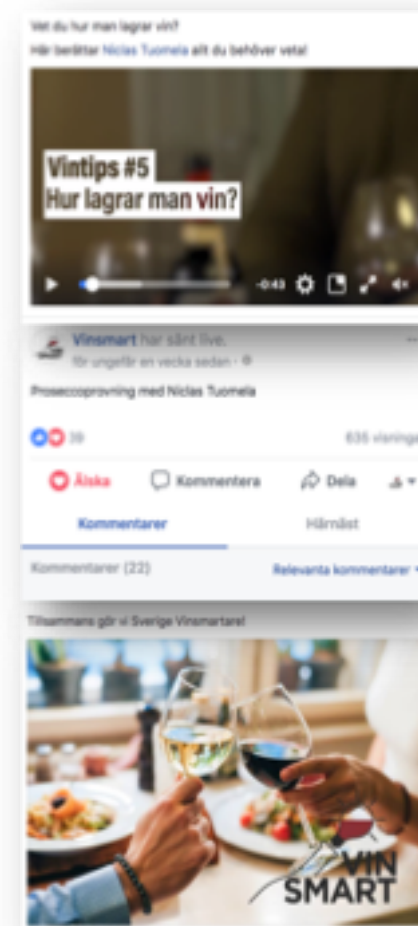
Vet du hur man lagrar vin?
Här berättar Niclas Tuomela allt du behöver veta!

Vintips #5
Hur lagrar man vin?

-0:43

Vinsmart har sänt live.
för ungefär en vecka sedan ·

Proseccoprovning med Niclas Tuomela

39

635 visningar

Älska
Kommentera
Dela

Kommentarer
Hämtat

Kommentarer (22)
Relevanta kommentarer

Tillsammans gör vi Sverige Vinsmartare!

VIN SMART